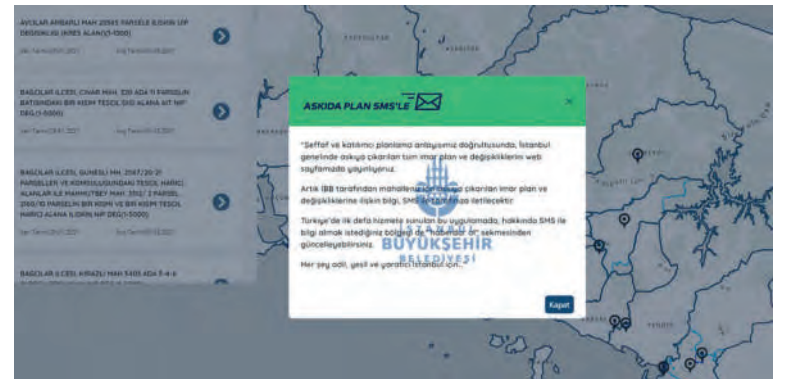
AVCILAR AMBARLI MAH 20565 PARSELE İLİŞKİN UİP DEĞİŞİKLİĞİ (KREŞ ALANI)(1/1000)

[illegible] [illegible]

BAĞCILAR İLÇESİ, ÇINAR MAH. 530 ADA 11 PARSELİN BATISINDAKİ BİR KISMI TESCİL DIŞI ALANA AİT NİP DEĞ.(1/5000)

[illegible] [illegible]

BAĞCILAR İLÇESİ, GÜNEŞLİ MAH. 2557/20/21 PARSELLER VE KOMŞULUĞUNDAKİ TESCİL HARİCİ ALANLAR İLE MAHMUTBEY MAH. 3310/ 2 PARSEL, 2561/10 PARSELİN BİR KISMI VE BİR KISMI TESCİL HARİCİ ALANA İLİŞKİN NİP DEĞ(1/5000)

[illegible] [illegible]

BAĞCILAR İLÇESİ, KİRAZLI MAH 5405 ADA 3-4-6 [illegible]

ASKIDA PLAN SMS'LE

"Şeffaf ve katılımcı planlama anlayışımız doğrultusunda, İstanbul genelinde askıya çıkarılan tüm imar plan ve değişikliklerini web sayfamızda yayınlıyoruz.

Artık İBB tarafından mahallenize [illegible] askıya çıkarılan imar plan ve değişikliklerine ilişkin bilgi, SMS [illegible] iletilecektir.

Türkiye'de ilk defa hizmete sunulan bu uygulamada, hakkında SMS ile bilgi almak istediğiniz bölgeyi de "haberdar ol" sekmesinden güncelleyebilirsiniz.

Her şey adil, yeşil ve yaratıcı İstanbul için..."

BÜYÜKŞEHİR BELEDİYESİ

Kapat

x